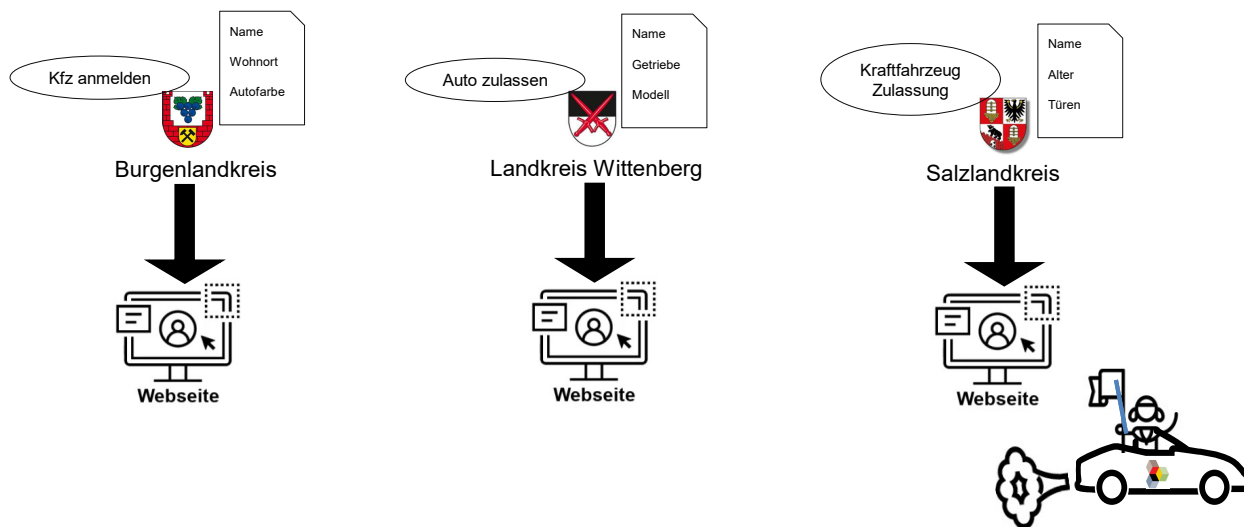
Kfz anmelden

Name

Wohnort

Autofarbe

Burgenlandkreis

Webseite

Auto zulassen

Name

Getriebe

Modell

Landkreis Wittenberg

Webseite

Kraftfahrzeug Zulassung

Name

Alter

Türen

Salzlandkreis

Webseite